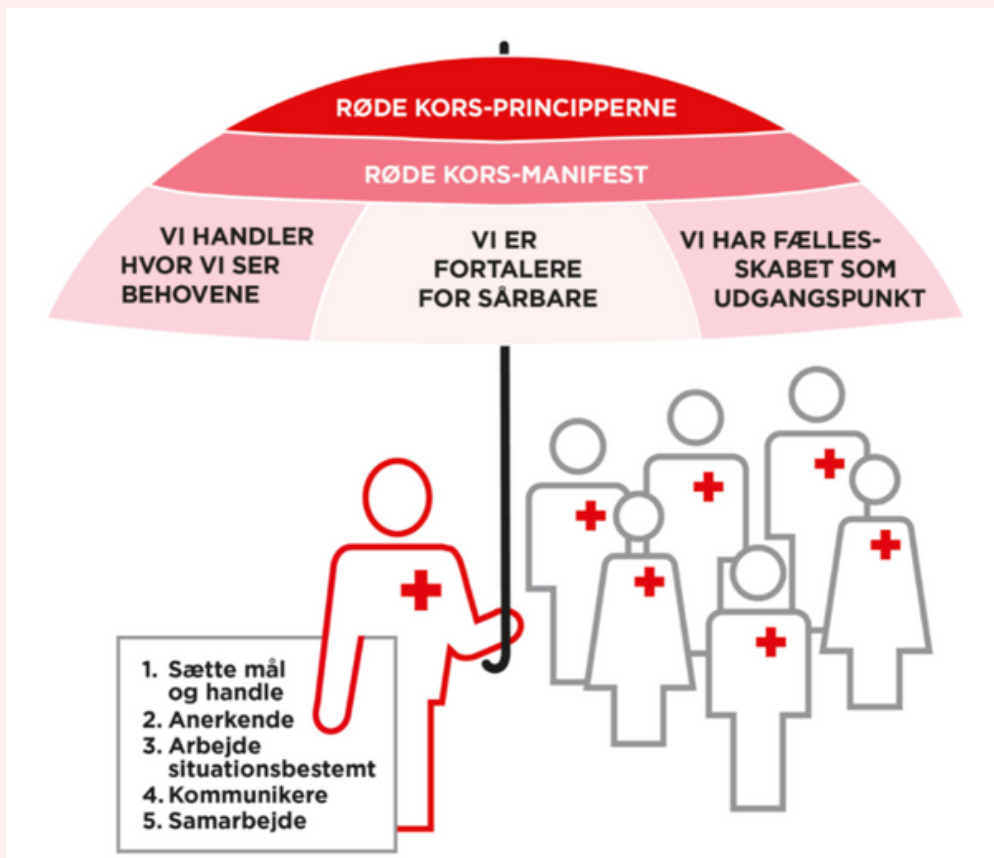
RØDE KORS-PRINCIPPERNE

RØDE KORS-MANIFEST

VI HANDLER HVOR VI SER BEHOVENE

VI ER FORTALERE FOR SÅRBARE

VI HAR FÆLLESSKABET SOM UDGANGSPUNKT

1. Sætte mål og handle
2. Anerkende
3. Arbejde situationsbestemt
4. Kommunikere
5. Samarbejde